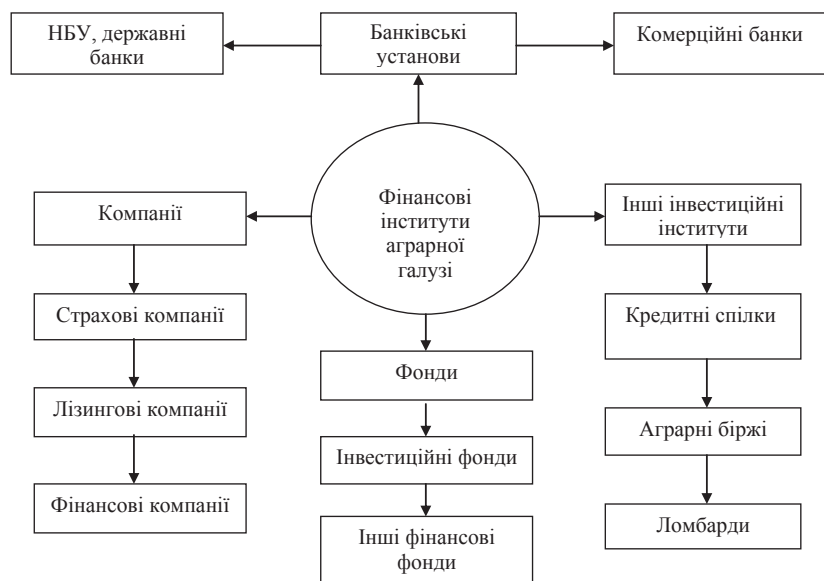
НБУ, державні банки

Банківські установи

Комерційні банки

Фінансові інститути аграрної галузі

Компанії

Страхові компанії

Лізингові компанії

Фінансові компанії

Фонди

Інвестиційні фонди

Інші фінансові фонди

Інші інвестиційні інститути

Кредитні спілки

Аграрні біржі

Ломбарди